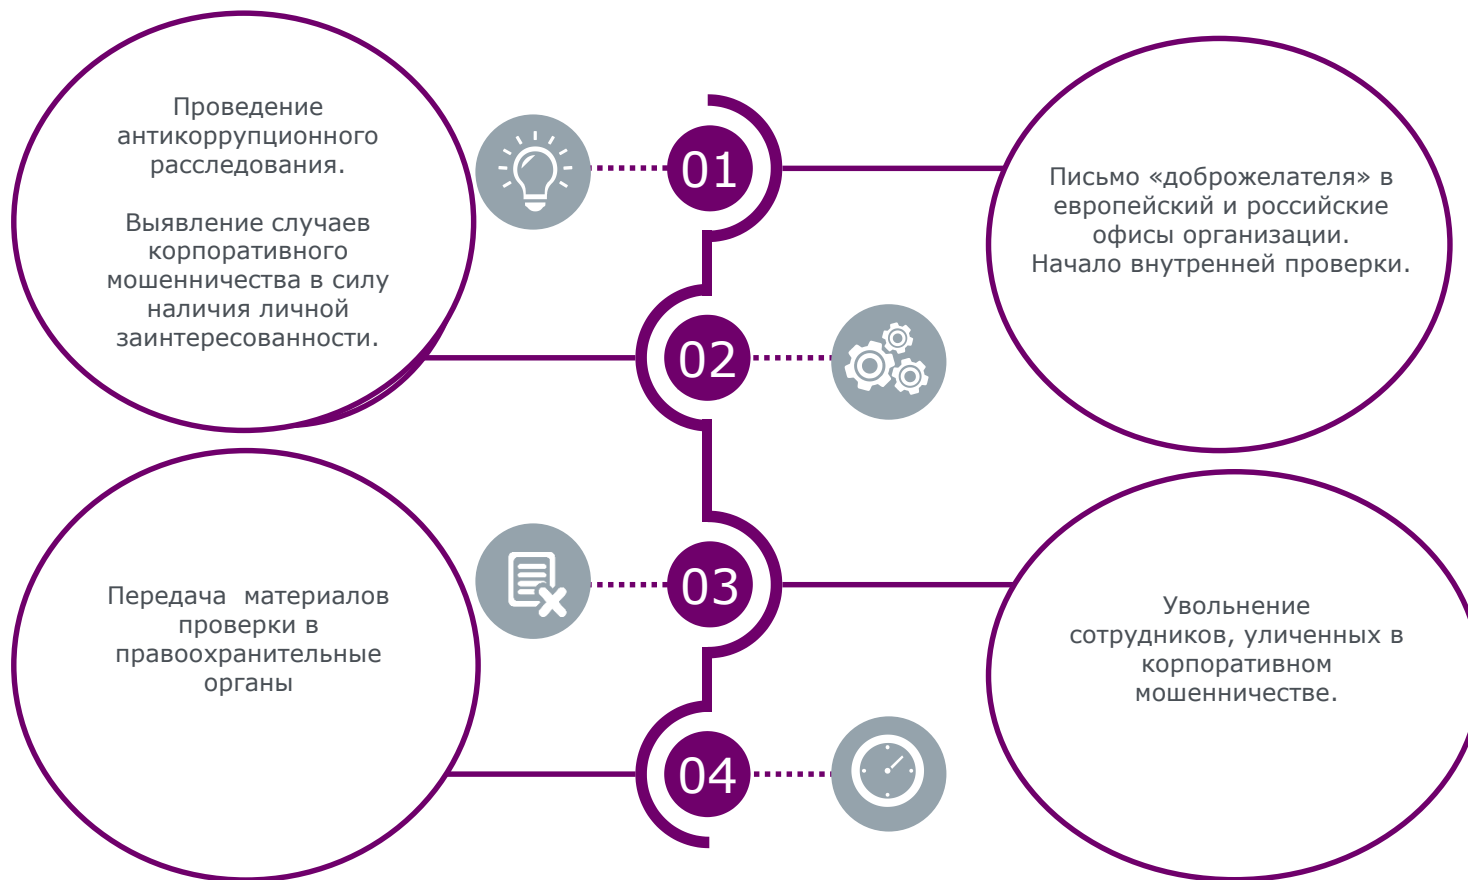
Проведение антикоррупционного расследования.

Выявление случаев корпоративного мошенничества в силу наличия личной заинтересованности.

01

Письмо «доброжелателя» в европейский и российские офисы организации. Начало внутренней проверки.

02

Передача материалов проверки в правоохранительные органы

03

Увольнение сотрудников, уличенных в корпоративном мошенничестве.

04